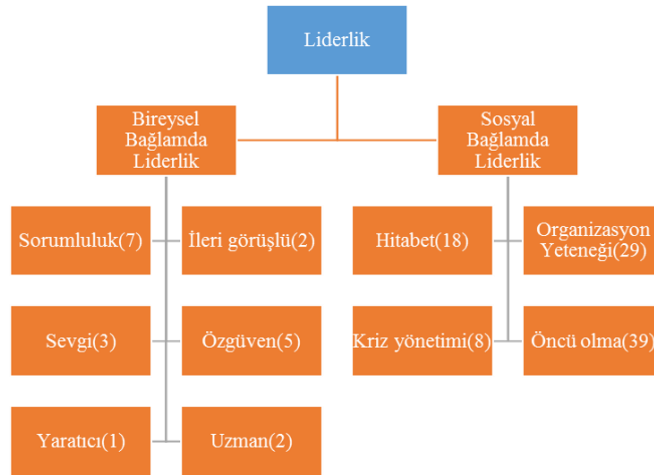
Liderlik

Bireysel Bağlamda Liderlik

Sosyal Bağlamda Liderlik

Sorumluluk(7)

İleri görüşlü(2)

Sevgi(3)

Özgüven(5)

Yaratıcı(1)

Uzman(2)

Hitabet(18)

Organizasyon Yeteneği(29)

Kriz yönetimi(8)

Öncü olma(39)